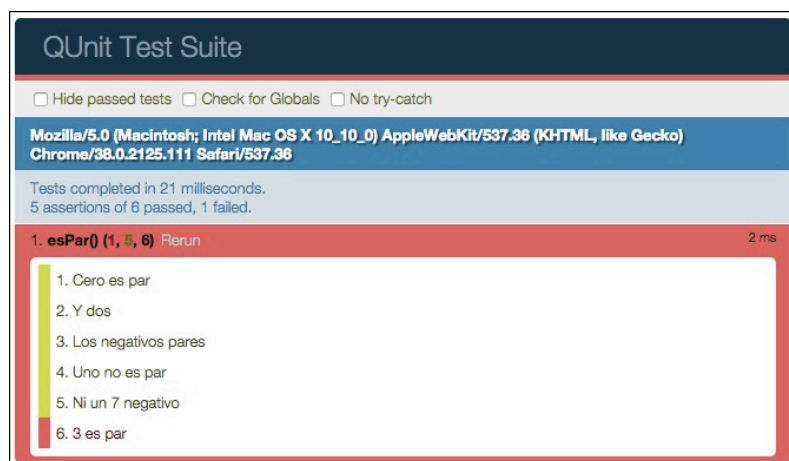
QUnit Test Suite

Hide passed tests Check for Globals No try-catch

Mozilla/5.0 (Macintosh; Intel Mac OS X 10_10_0) AppleWebKit/537.36 (KHTML, like Gecko) Chrome/38.0.2125.111 Safari/537.36

Tests completed in 21 milliseconds.
5 assertions of 6 passed, 1 failed.

1. esPar() (1, 5, 6) Rerun 2 ms

1. Cero es par
2. Y dos
3. Los negativos pares
4. Uno no es par
5. Ni un 7 negativo
6. 3 es par